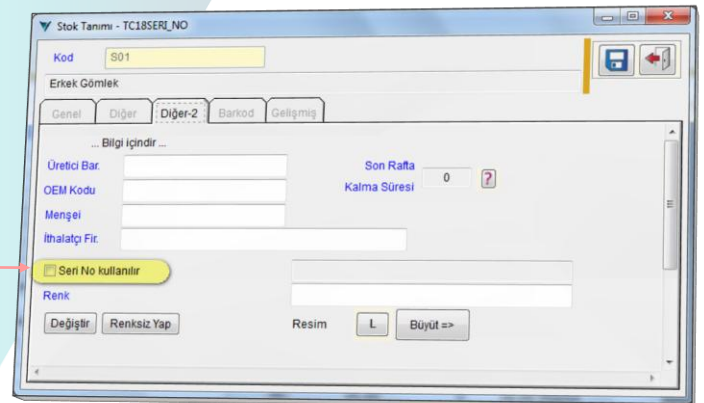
Stok Tanımı - TC18SERI_NO

Kod S01

Erkek Gömlek

Genel Diğer Diğer-2 Barkod Gelişmiş

... Bilgi içindir ...

Üretici Bar.

OEM Kodu

Menşei

İthalatçı Fir.

Son Rafta Kalma Süresi 0 ?

Seri No kullanılır

Renk

Değiştir Renksiz Yap

Resim L Büyüt =>